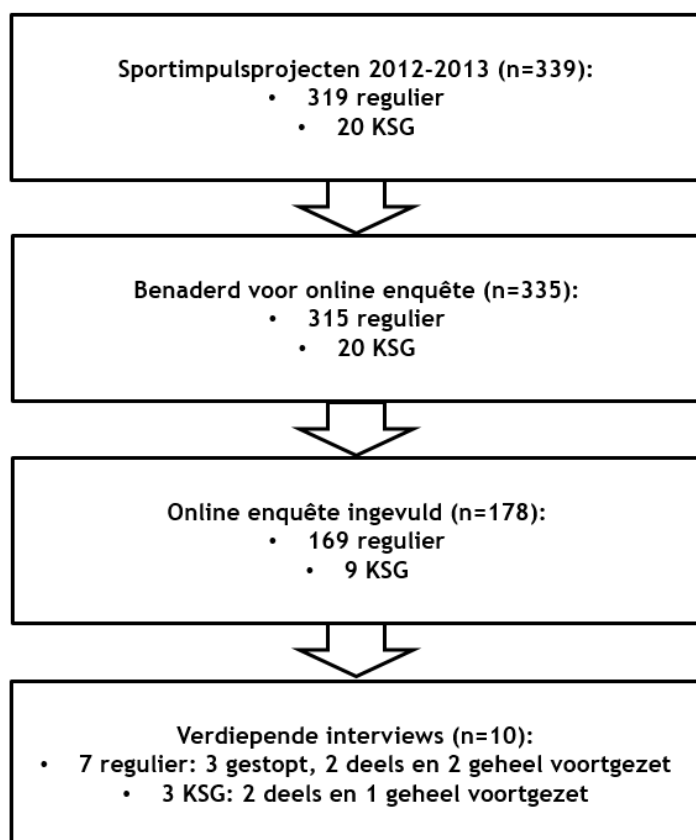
Sportimpulsprojecten 2012-2013 (n=339):
- 319 regulier
- 20 KSG

Benaderd voor online enquête (n=335):
- 315 regulier
- 20 KSG

Online enquête ingevuld (n=178):
- 169 regulier
- 9 KSG

Verdiepende interviews (n=10):
- 7 regulier: 3 gestopt, 2 deels en 2 geheel voortgezet
- 3 KSG: 2 deels en 1 geheel voortgezet